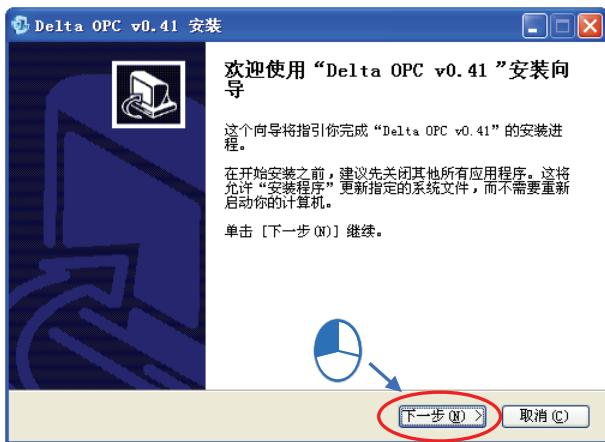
Delta OPC v0.41 安装

欢迎使用“Delta OPC v0.41 ”安装向导

这个向导将指引你完成“Delta OPC v0.41”的安装进程。

在开始安装之前，建议先关闭其他所有应用程序。这将允许“安装程序”更新指定的系统文件，而不需要重新启动你的计算机。

单击 [下一步(N)] 继续。

下一步(N) >

取消(C)